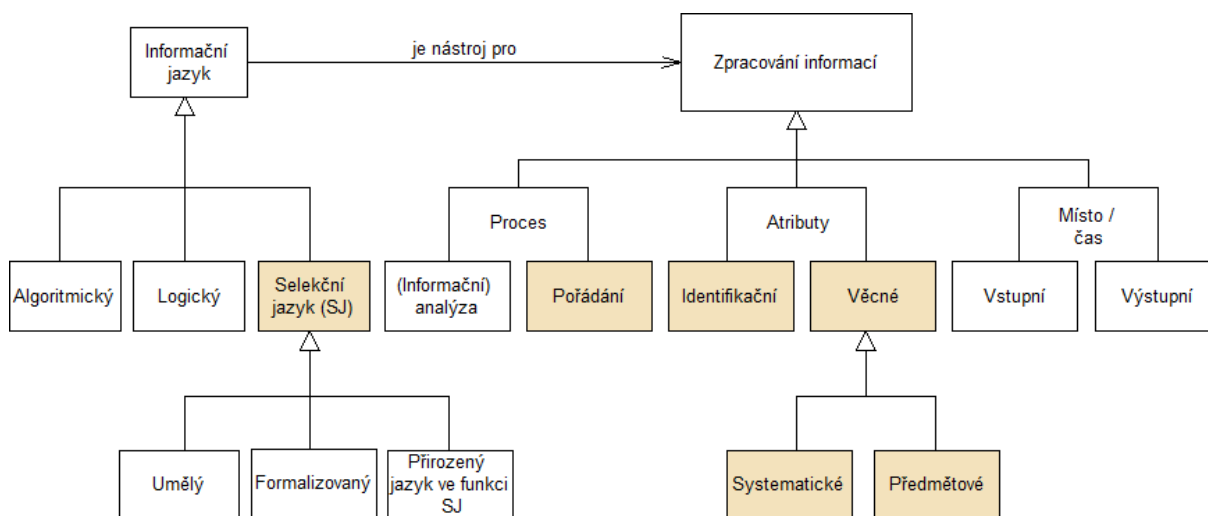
Informační jazyk

je nástroj pro

Zpracování informací

Algoritmický

Logický

Selekční jazyk (SJ)

Umělý

Formalizovaný

Přirozený jazyk ve funkci SJ

Proces

(Informační) analýza

Pořádání

Atributy

Identifikační

Věcné

Systematické

Předmětové

Místo / čas

Vstupní

Výstupní